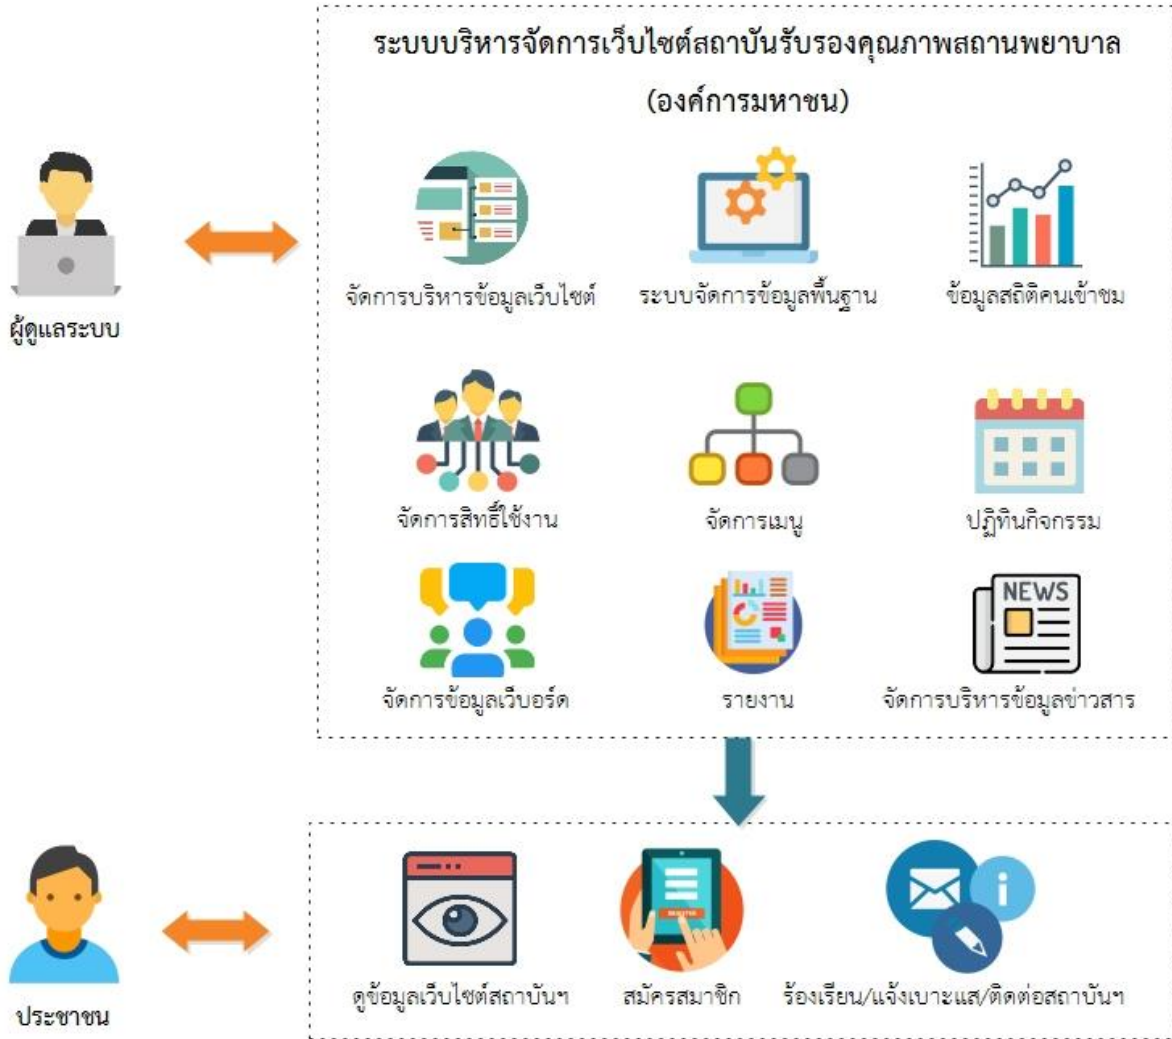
ระบบบริหารจัดการเว็บไซต์สถาบันรับรองคุณภาพสถานพยาบาล (องค์การมหาชน)

ผู้ดูแลระบบ

จัดการบริหารข้อมูลเว็บไซต์

ระบบจัดการข้อมูลพื้นฐาน

ข้อมูลสถิติคนเข้าชม

จัดการสิทธิ์ใช้งาน

จัดการเมนู

ปฏิทินกิจกรรม

จัดการข้อมูลเว็บบอร์ด

รายงาน

NEWS

จัดการบริหารข้อมูลข่าวสาร

ประชาชน

ดูข้อมูลเว็บไซต์สถาบันฯ

REGISTER

สมัครสมาชิก

ร้องเรียน/แจ้งเบาะแส/ติดต่อสถาบันฯ